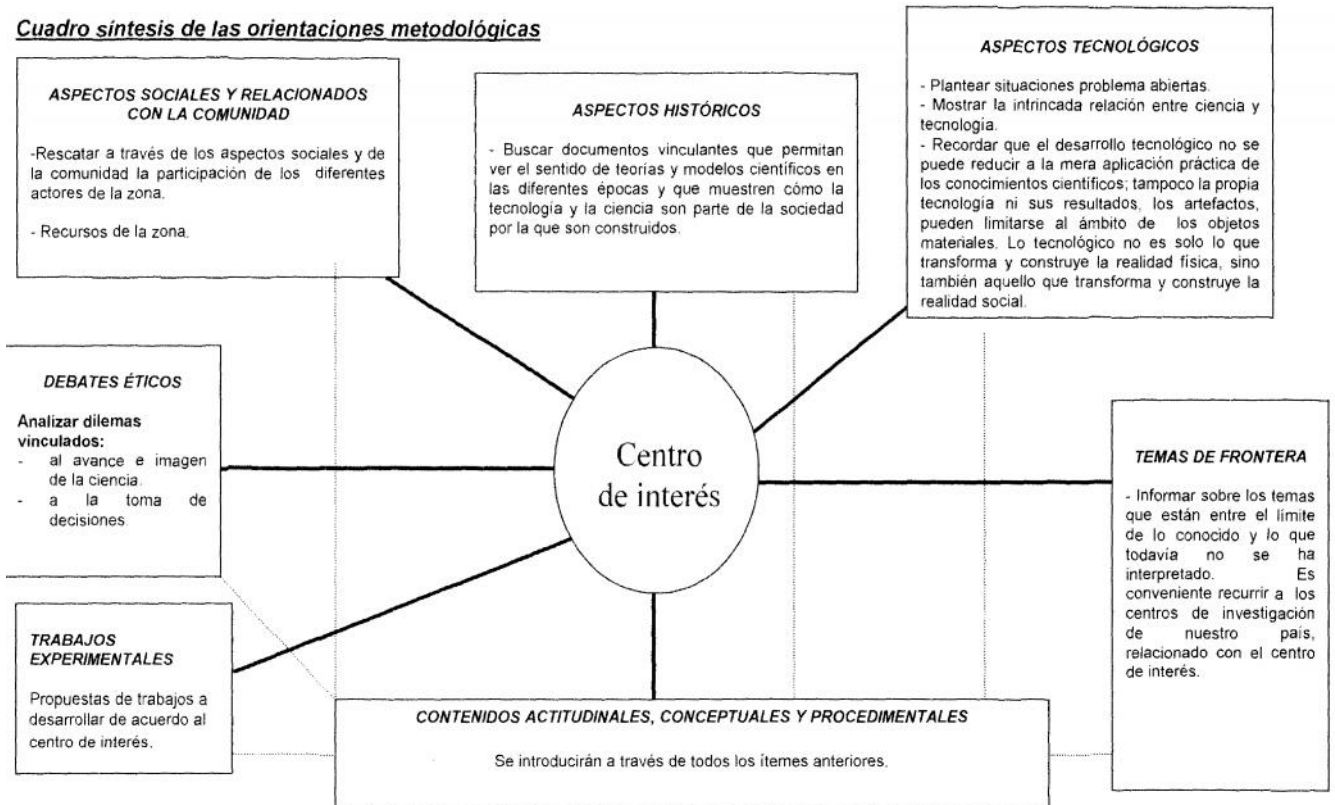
Cuadro síntesis de las orientaciones metodológicas

ASPECTOS SOCIALES Y RELACIONADOS CON LA COMUNIDAD

-Rescatar a través de los aspectos sociales y de la comunidad la participación de los diferentes actores de la zona.

- Recursos de la zona.

ASPECTOS HISTÓRICOS

- Buscar documentos vinculantes que permitan ver el sentido de teorías y modelos científicos en las diferentes épocas y que muestren cómo la tecnología y la ciencia son parte de la sociedad por la que son construidos.

ASPECTOS TECNOLÓGICOS

- Plantear situaciones problema abiertas.
- Mostrar la intrincada relación entre ciencia y tecnología.
- Recordar que el desarrollo tecnológico no se puede reducir a la mera aplicación práctica de los conocimientos científicos; tampoco la propia tecnología ni sus resultados, los artefactos, pueden limitarse al ámbito de los objetos materiales. Lo tecnológico no es solo lo que transforma y construye la realidad física, sino también aquello que transforma y construye la realidad social.

DEBATES ÉTICOS

Analizar dilemas vinculados:
- al avance e imagen de la ciencia.
- a la toma de decisiones.

Centro de interés

TEMAS DE FRONTERA

- Informar sobre los temas que están entre el límite de lo conocido y lo que todavía no se ha interpretado. Es conveniente recurrir a los centros de investigación de nuestro país, relacionado con el centro de interés.

TRABAJOS EXPERIMENTALES

Propuestas de trabajos a desarrollar de acuerdo al centro de interés.

CONTENIDOS ACTITUDINALES, CONCEPTUALES Y PROCEDIMENTALES

Se introducirán a través de todos los ítemes anteriores.